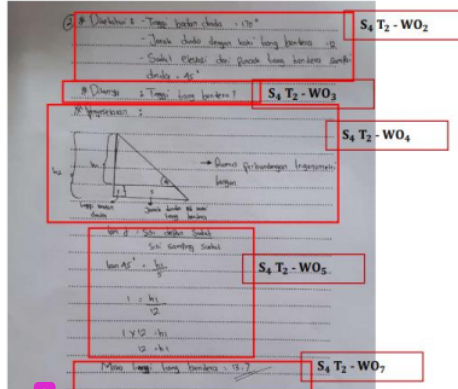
② * Diketahui : - Tinggi badan dinda = 170
- Jarak dinda dengan kaki tiang bendera = 12
- Sudut elevasi dari puncak tiang bendera sampai dinda = 45°

$S_4$ $T_2$ - $WO_2$

* Ditanya : Tinggi tiang bendera ?

$S_4$ $T_2$ - $WO_3$

* Penyelesaian :

$h_2$

$h_1$

→ Rumus perbandingan trigonometri tangen

tinggi badan dinda

Jarak dinda ke kaki tiang bendera

$S_4$ $T_2$ - $WO_4$

tan θ : sisi depan sudut / sisi samping sudut

tan 45° = $\frac{h_1}{s}$

1 = $\frac{h_1}{12}$

1 x 12 = $h_1$

12 = $h_1$

$S_4$ $T_2$ - $WO_5$

Maka tinggi tiang bendera = 13,7

$S_4$ $T_2$ - $WO_7$